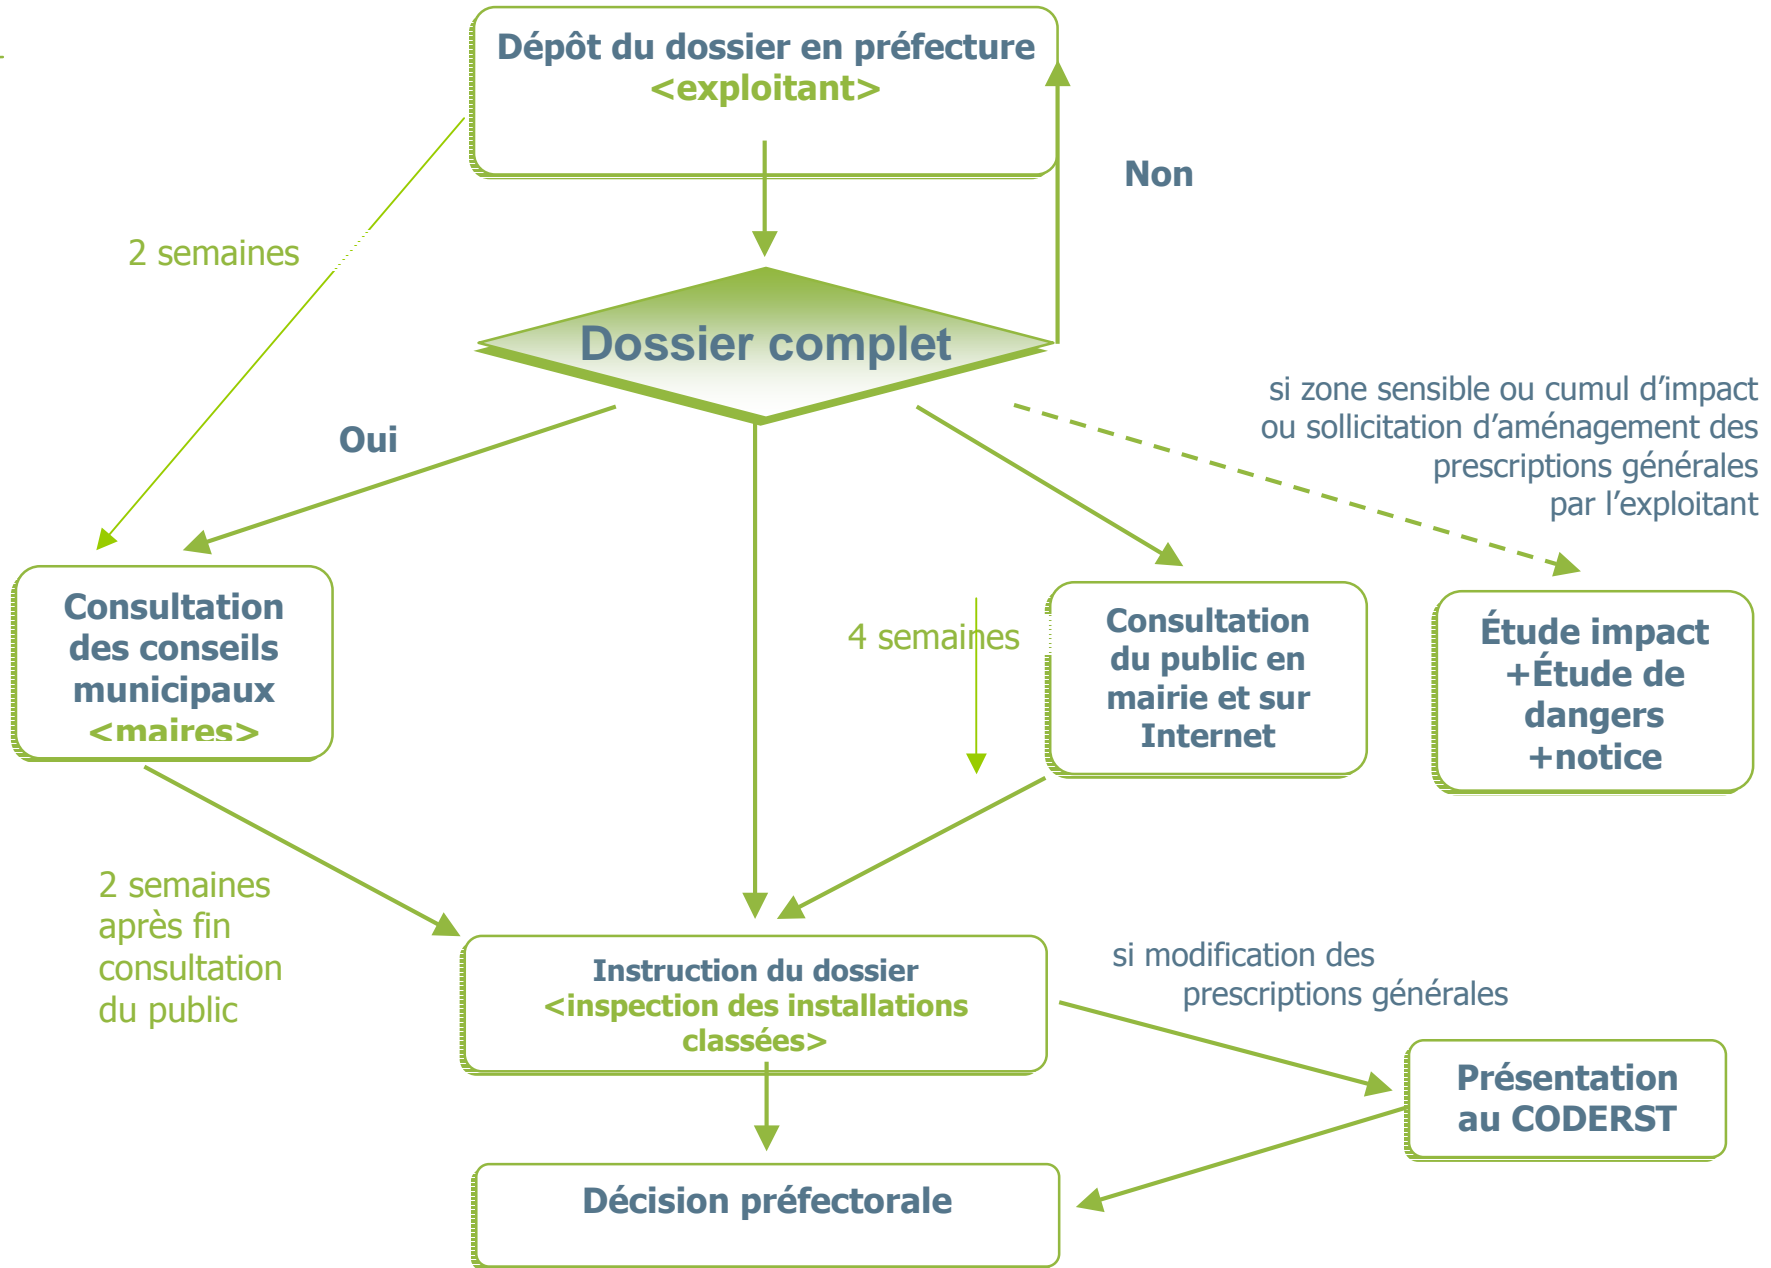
Dépôt du dossier en préfecture
<exploitant>

Non

2 semaines

Dossier complet

si zone sensible ou cumul d'impact ou sollicitation d'aménagement des prescriptions générales par l'exploitant

Oui

Consultation des conseils municipaux
<maires>

4 semaines

Consultation du public en mairie et sur Internet

Étude impact
+Étude de dangers
+notice

2 semaines après fin consultation du public

Instruction du dossier
<inspection des installations classées>

si modification des prescriptions générales

Présentation au CODERST

Décision préfectorale